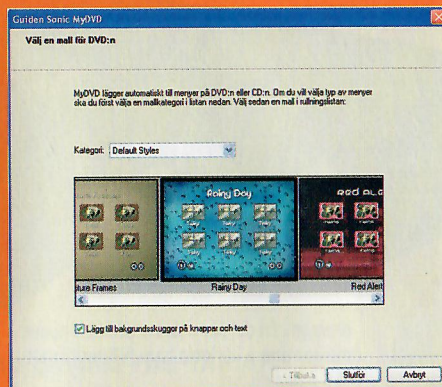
Guiden Sonic MyDVD

Välj en mall för DVD:n

MyDVD lägger automatiskt till menyer på DVD:n eller CD:n. Om du vill välja typ av menyer ska du först välja en mallkategori i listan nedan. Välj sedan en mall i rullningslistan:

Kategori: Default Styles

Rainy Day

RED AL

ture Frames

Rainy Day

Red Alert

Lägg till bakgrundsskuggor på knappar och text

< Tillbaka

Slutför

Avbryt